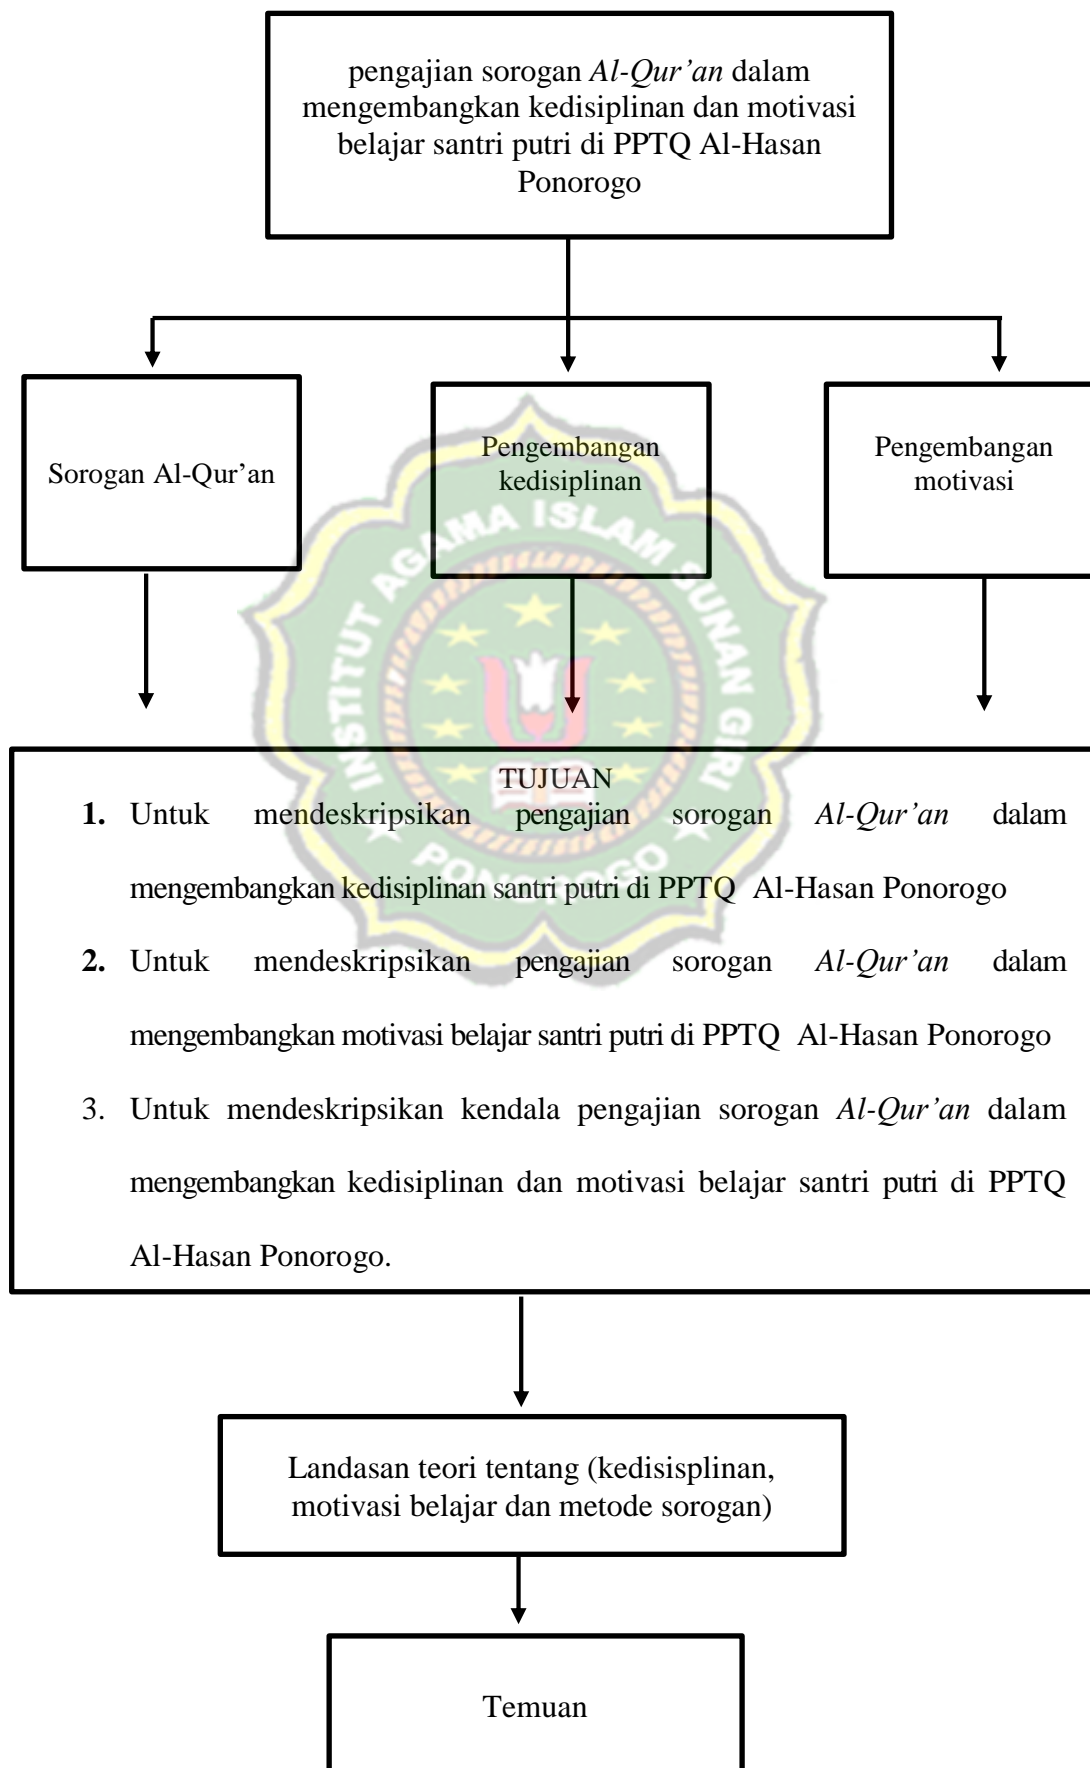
pengajian sorogan *Al-Qur'an* dalam mengembangkan kedisiplinan dan motivasi belajar santri putri di PPTQ Al-Hasan Ponorogo

Sorogan Al-Qur'an

Pengembangan kedisiplinan

Pengembangan motivasi

INSTITUT AGAMA ISLAM SUNAN GIRI PONOROGO

TUJUAN

**1.** Untuk mendeskripsikan pengajian sorogan *Al-Qur'an* dalam mengembangkan kedisiplinan santri putri di PPTQ Al-Hasan Ponorogo

**2.** Untuk mendeskripsikan pengajian sorogan *Al-Qur'an* dalam mengembangkan motivasi belajar santri putri di PPTQ Al-Hasan Ponorogo

3. Untuk mendeskripsikan kendala pengajian sorogan *Al-Qur'an* dalam mengembangkan kedisiplinan dan motivasi belajar santri putri di PPTQ Al-Hasan Ponorogo.

Landasan teori tentang (kedisisplinan, motivasi belajar dan metode sorogan)

Temuan